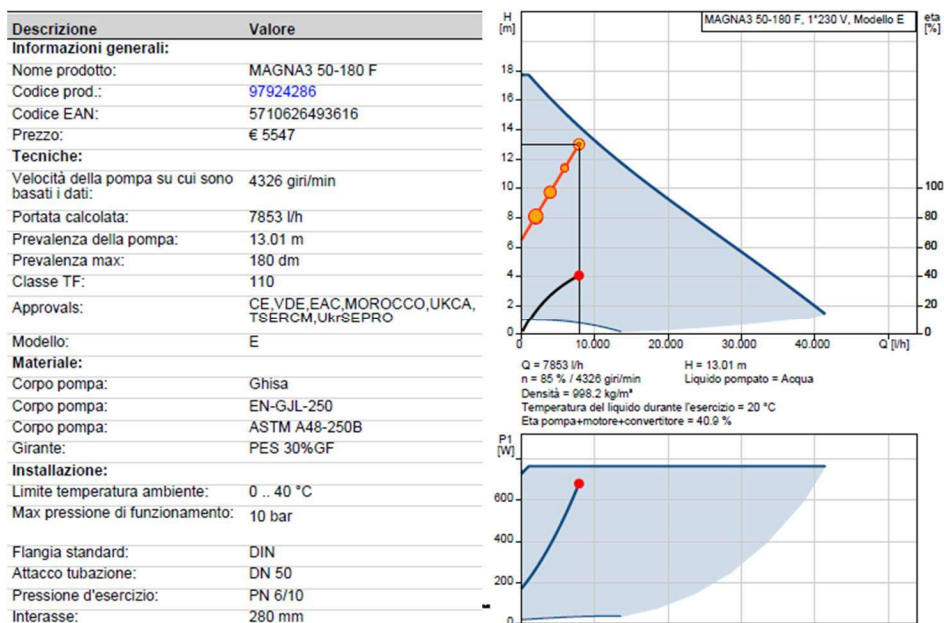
| Descrizione | Valore |
|---|---|
| Informazioni generali: | |
| Nome prodotto: | MAGNA3 50-180 F |
| Codice prod.: | 97924286 |
| Codice EAN: | 5710626493616 |
| Prezzo: | € 5547 |
| Tecniche: | |
| Velocità della pompa su cui sono basati i dati: | 4326 giri/min |
| Portata calcolata: | 7853 l/h |
| Prevalenza della pompa: | 13.01 m |
| Prevalenza max: | 180 dm |
| Classe TF: | 110 |
| Approvals: | CE,VDE,EAC,MOROCCO,UKCA, TSERCM,UkrSEPRO |
| Modello: | E |
| Materiale: | |
| Corpo pompa: | Ghisa |
| Corpo pompa: | EN-GJL-250 |
| Corpo pompa: | ASTM A48-250B |
| Girante: | PES 30%GF |
| Installazione: | |
| Limite temperatura ambiente: | 0 .. 40 °C |
| Max pressione di funzionamento: | 10 bar |
| Flangia standard: | DIN |
| Attacco tubazione: | DN 50 |
| Pressione d'esercizio: | PN 6/10 |
| Interasse: | 280 mm |

H [m]
eta [%]
MAGNA3 50-180 F, 1*230 V, Modello E
18
16
14
12
10
8
6
4
2
0
100
80
60
40
20
0
0 10.000 20.000 30.000 40.000 Q [l/h]

Q = 7853 l/h
H = 13.01 m
n = 85 % / 4326 giri/min
Liquido pompato = Acqua
Densità = 998.2 kg/m³
Temperatura del liquido durante l'esercizio = 20 °C
Eta pompa+motore+convertitore = 40.9 %

P1 [W]
600
400
200
0